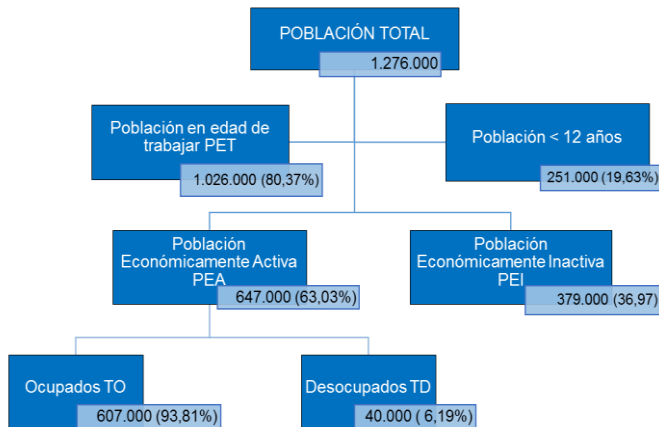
POBLACIÓN TOTAL
1.276.000

Población en edad de trabajar PET
1.026.000 (80,37%)

Población < 12 años
251.000 (19,63%)

Población Económicamente Activa PEA
647.000 (63,03%)

Población Económicamente Inactiva PEI
379.000 (36,97

Ocupados TO
607.000 (93,81%)

Desocupados TD
40.000 ( 6,19%)